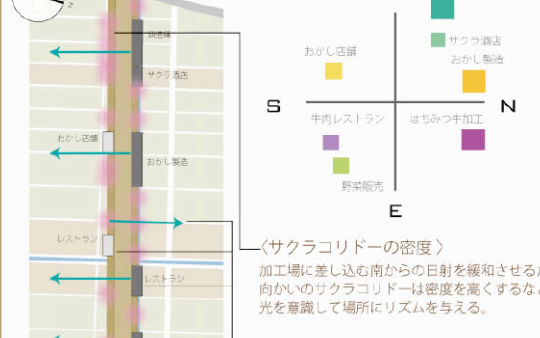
醸造棟

サクラ酒店

おかし店舗

おかし製造

レストラン

レストラン

おかし店舗

サクラ酒店

おかし製造

S

N

牛肉レストラン

はちみつ牛加工

野菜販売

E

〈サクラコリドーの密度〉

加工場に差し込む南からの日射を緩和させる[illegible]
向かいのサクラコリドーは密度を高くするな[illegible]
光を意識して場所にリズムを与える。